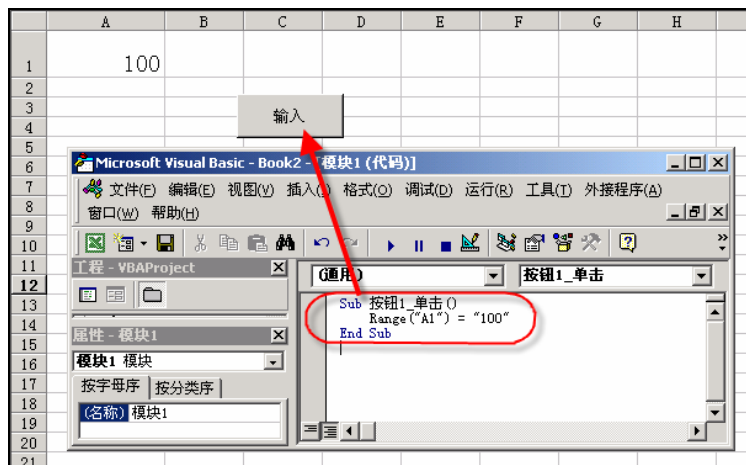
| | A | B | C | D | E | F | G | H |
|---|---|---|---|---|---|---|---|---|
| 1 | 100 | | | | | | | |
| 2 | | | | | | | | |
| 3 | | | | | | | | |
| 4 | | | | | | | | |
| 5 | | | | | | | | |
| 6 | | | | | | | | |
| 7 | | | | | | | | |
| 8 | | | | | | | | |
| 9 | | | | | | | | |
| 10 | | | | | | | | |
| 11 | | | | | | | | |
| 12 | | | | | | | | |
| 13 | | | | | | | | |
| 14 | | | | | | | | |
| 15 | | | | | | | | |
| 16 | | | | | | | | |
| 17 | | | | | | | | |
| 18 | | | | | | | | |
| 19 | | | | | | | | |
| 20 | | | | | | | | |
| 21 | | | | | | | | |

输入

Microsoft Visual Basic - Book2 - [模块1 (代码)]

文件(F) 编辑(E) 视图(V) 插入(I) 格式(O) 调试(D) 运行(R) 工具(T) 外接程序(A)
窗口(W) 帮助(H)

工程 - VBAProject

属性 - 模块1
模块1 模块
按字母序 按分类序
(名称) 模块1

(通用)
按钮1_单击

Sub 按钮1_单击()
    Range("A1") = "100"
End Sub